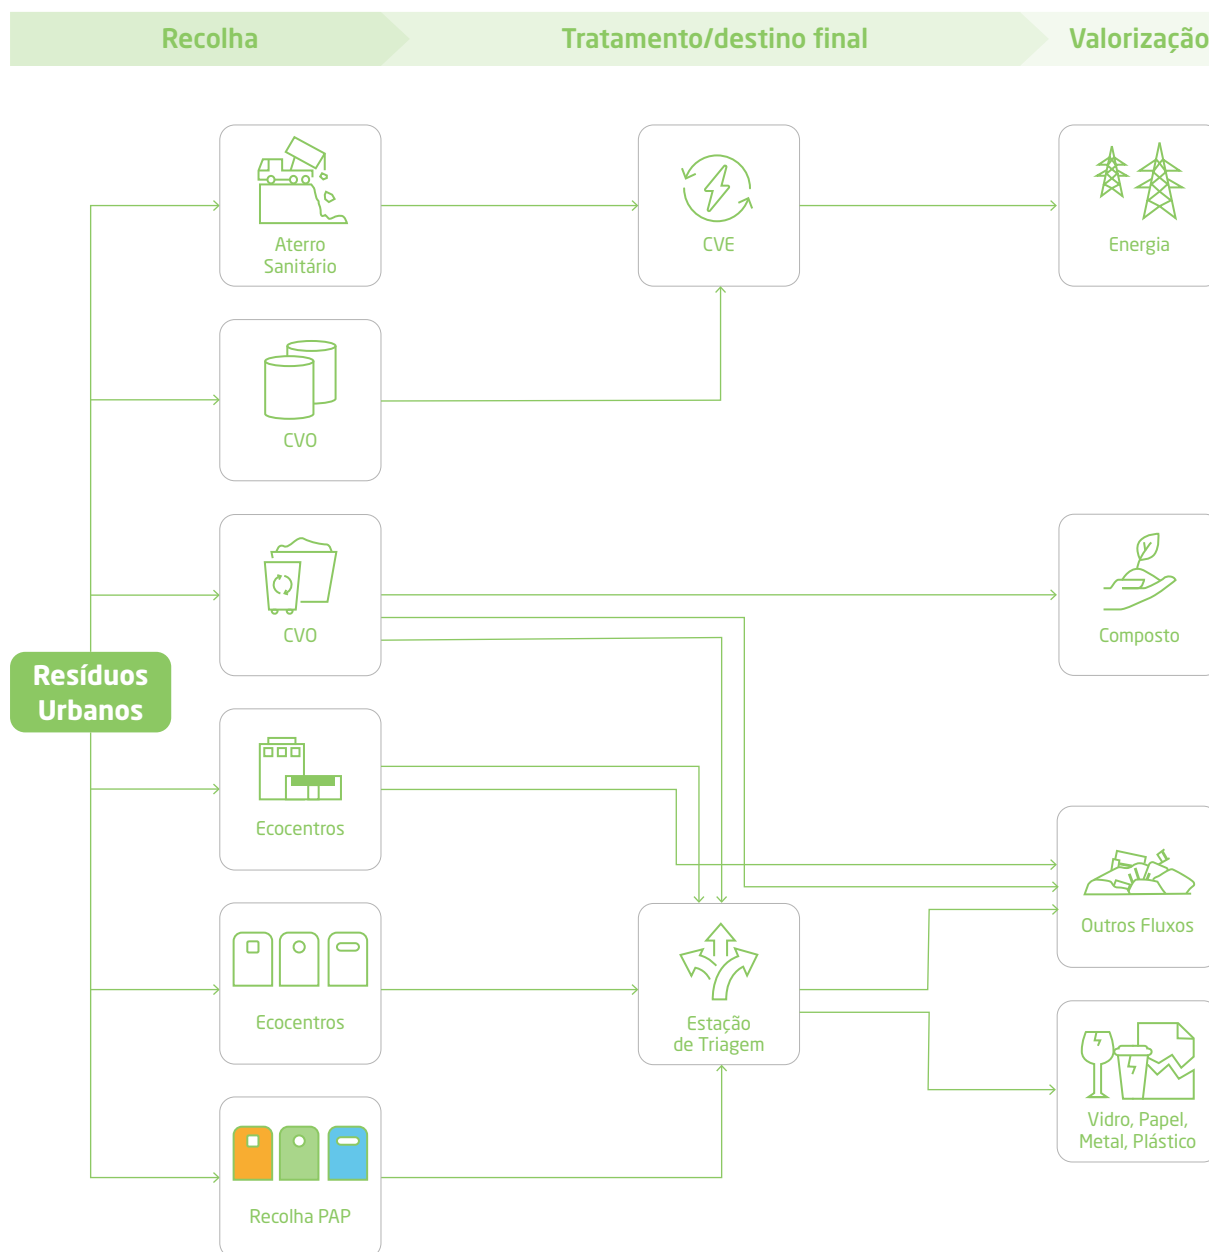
Recolha

Tratamento/destino final

Valorização

Resíduos Urbanos

Aterro Sanitário

CVO

CVO

Ecocentros

Ecocentros

Recolha PAP

CVE

Estação de Triagem

Energia

Composto

Outros Fluxos

Vidro, Papel, Metal, Plástico